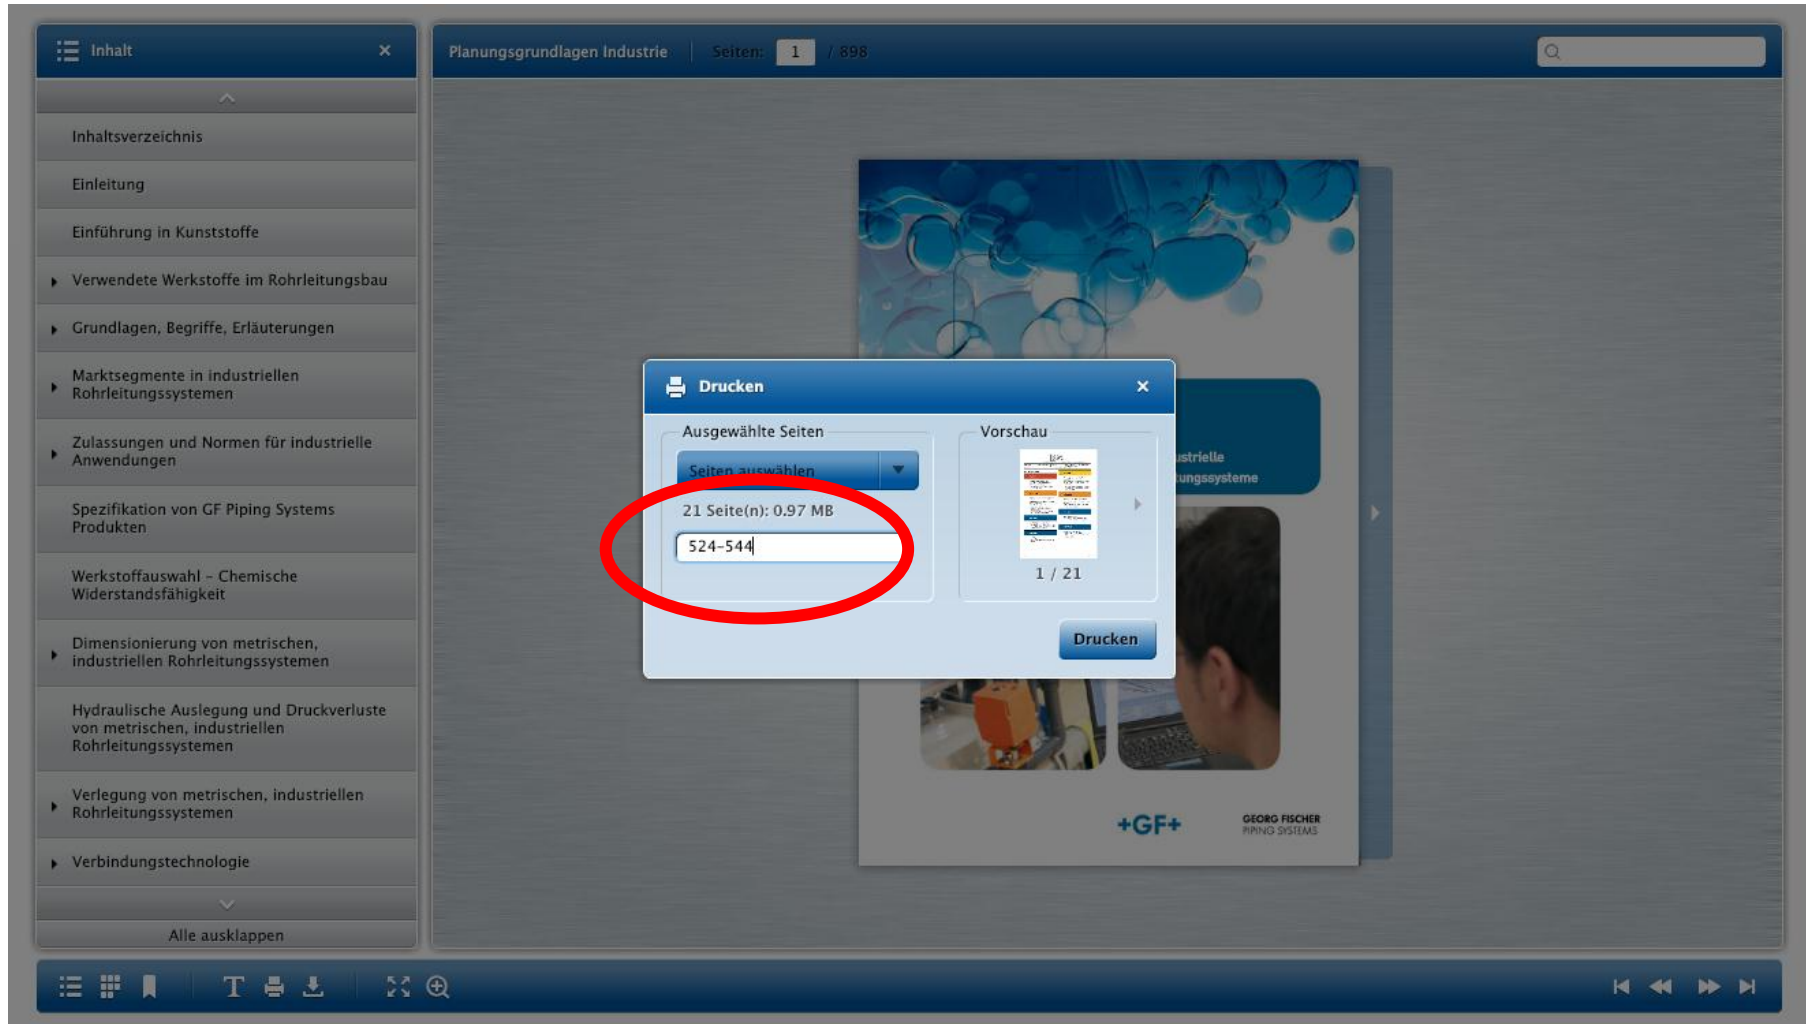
Inhalt

Inhaltsverzeichnis

Einleitung

Einführung in Kunststoffe

Verwendete Werkstoffe im Rohrleitungsbau

Grundlagen, Begriffe, Erläuterungen

Marktsegmente in industriellen Rohrleitungssystemen

Zulassungen und Normen für industrielle Anwendungen

Spezifikation von GF Piping Systems Produkten

Werkstoffauswahl - Chemische Widerstandsfähigkeit

Dimensionierung von metrischen, industriellen Rohrleitungssystemen

Hydraulische Auslegung und Druckverluste von metrischen, industriellen Rohrleitungssystemen

Verlegung von metrischen, industriellen Rohrleitungssystemen

Verbindungstechnologie

Alle ausklappen

Planungsgrundlagen Industrie | Seiten: 1 / 898

Drucken

Ausgewählte Seiten

Seiten auswählen

21 Seite(n): 0.97 MB

524-544

Vorschau

1 / 21

Drucken

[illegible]strielle
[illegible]ungssysteme

+GF+

GEORG FISCHER
PIPING SYSTEMS